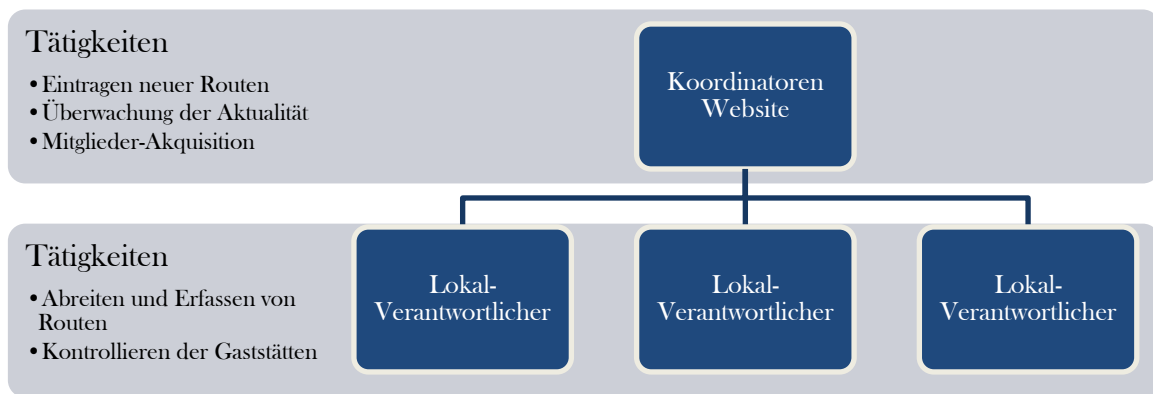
Tätigkeiten

- Eintragen neuer Routen
- Überwachung der Aktualität
- Mitglieder-Akquisition

Koordinatoren Website

Tätigkeiten

- Abreiten und Erfassen von Routen
- Kontrollieren der Gaststätten

Lokal-Verantwortlicher

Lokal-Verantwortlicher

Lokal-Verantwortlicher